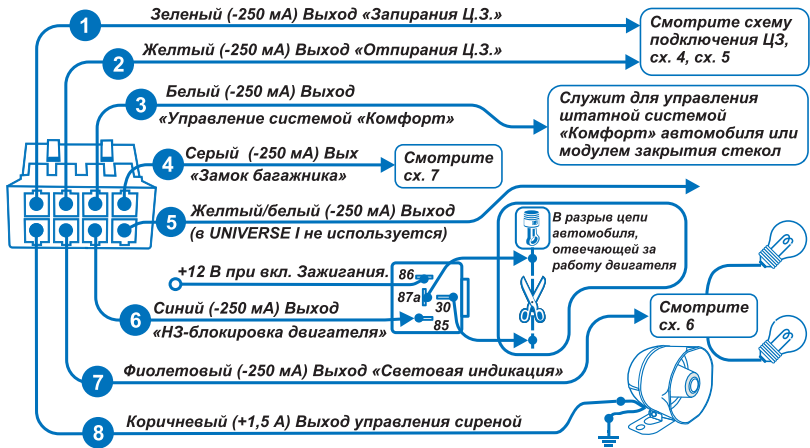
1
Зеленый (-250 мА) Выход «Запирания Ц.З.»

Смотрите схему подключения ЦЗ, сх. 4, сх. 5

2
Желтый (-250 мА) Выход «Отпирания Ц.З.»

3
Белый (-250 мА) Выход «Управление системой «Комфорт»

Служит для управления штатной системой «Комфорт» автомобиля или модулем закрытия стекол

4
Серый (-250 мА) Вых «Замок багажника»

Смотрите сх. 7

5
Желтый/белый (-250 мА) Выход (в UNIVERSE I не используется)

В разрыв цепи автомобиля, отвечающей за работу двигателя

+12 В при вкл. Зажигания.
86
87a
30
85

6
Синий (-250 мА) Выход «НЗ-блокировка двигателя»

Смотрите сх. 6

7
Фиолетовый (-250 мА) Выход «Световая индикация»

8
Коричневый (+1,5 А) Выход управления сиреной